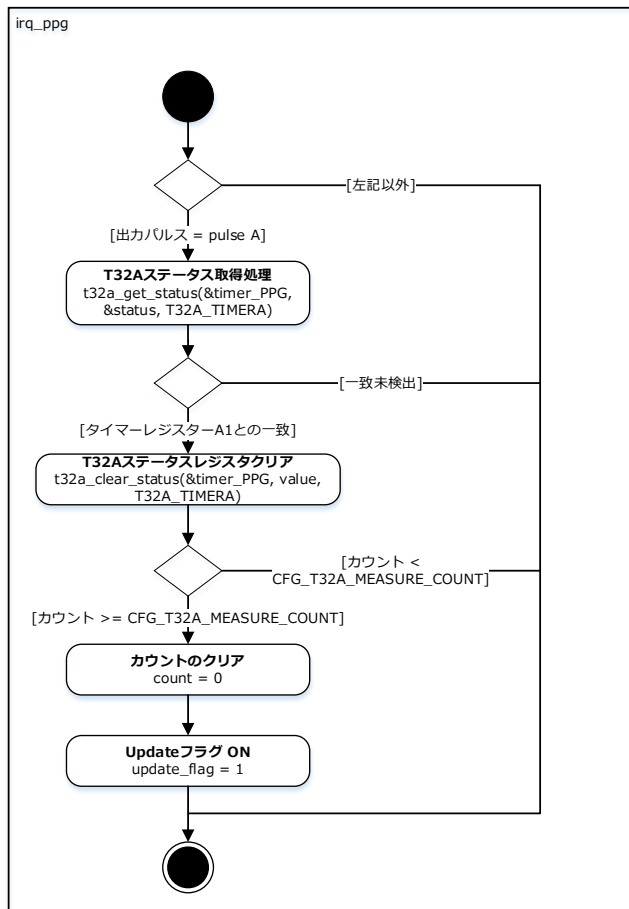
irq_ppg

[左記以外]

[出力パルス = pulse A]

T32Aステータス取得処理
t32a_get_status(&timer_PPG, &status, T32A_TIMERA)

[一致未検出]

[タイマーレジスターA1との一致]

T32Aステータスレジスタクリア
t32a_clear_status(&timer_PPG, value, T32A_TIMERA)

[カウント < CFG_T32A_MEASURE_COUNT]

[カウント >= CFG_T32A_MEASURE_COUNT]

カウントのクリア
count = 0

Updateフラグ ON
update_flag = 1